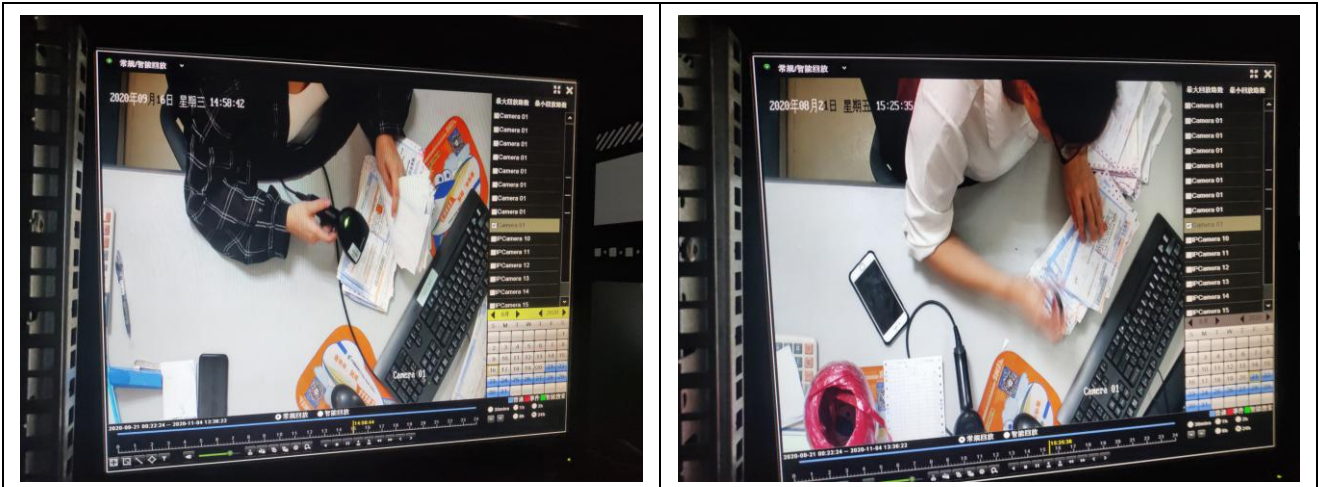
常规/智能回放

2020年09月16日 星期三 14:58:42

最大回放路数 最小回放路数

Camera 01
Camera 01
Camera 01
Camera 01
Camera 01
Camera 01
Camera 01
Camera 01
Camera 01
IPCamera 10
IPCamera 11
IPCamera 12
IPCamera 13
IPCamera 14
IPCamera 15

Camera 01

常规回放 智能回放

2020-08-31 00:22:24 -- 2020-11-04 13:36:22

常规/智能回放

2020年08月21日 星期五 15:25:35

最大回放路数 最小回放路数

Camera 01
Camera 01
Camera 01
Camera 01
Camera 01
Camera 01
Camera 01
Camera 01
Camera 01
IPCamera 10
IPCamera 11
IPCamera 12
IPCamera 13
IPCamera 14
IPCamera 15

Camera 01

常规回放 智能回放

2020-08-31 00:22:24 -- 2020-11-04 13:36:22